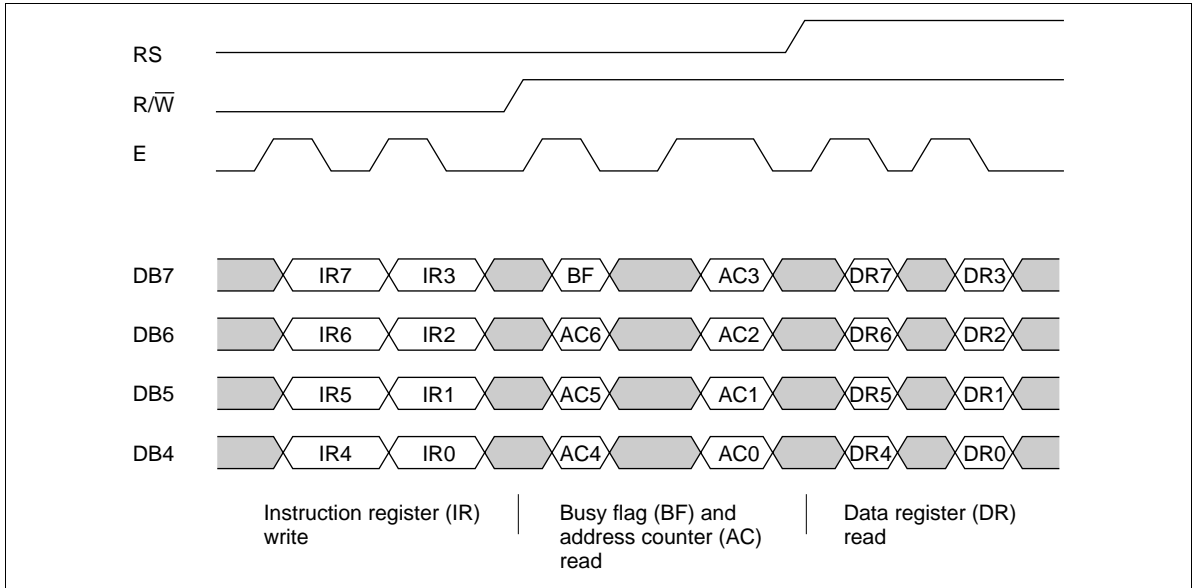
RS

$R/\overline{W}$

E

DB7 IR7 IR3 BF AC3 DR7 DR3

DB6 IR6 IR2 AC6 AC2 DR6 DR2

DB5 IR5 IR1 AC5 AC1 DR5 DR1

DB4 IR4 IR0 AC4 AC0 DR4 DR0

Instruction register (IR) write

Busy flag (BF) and address counter (AC) read

Data register (DR) read